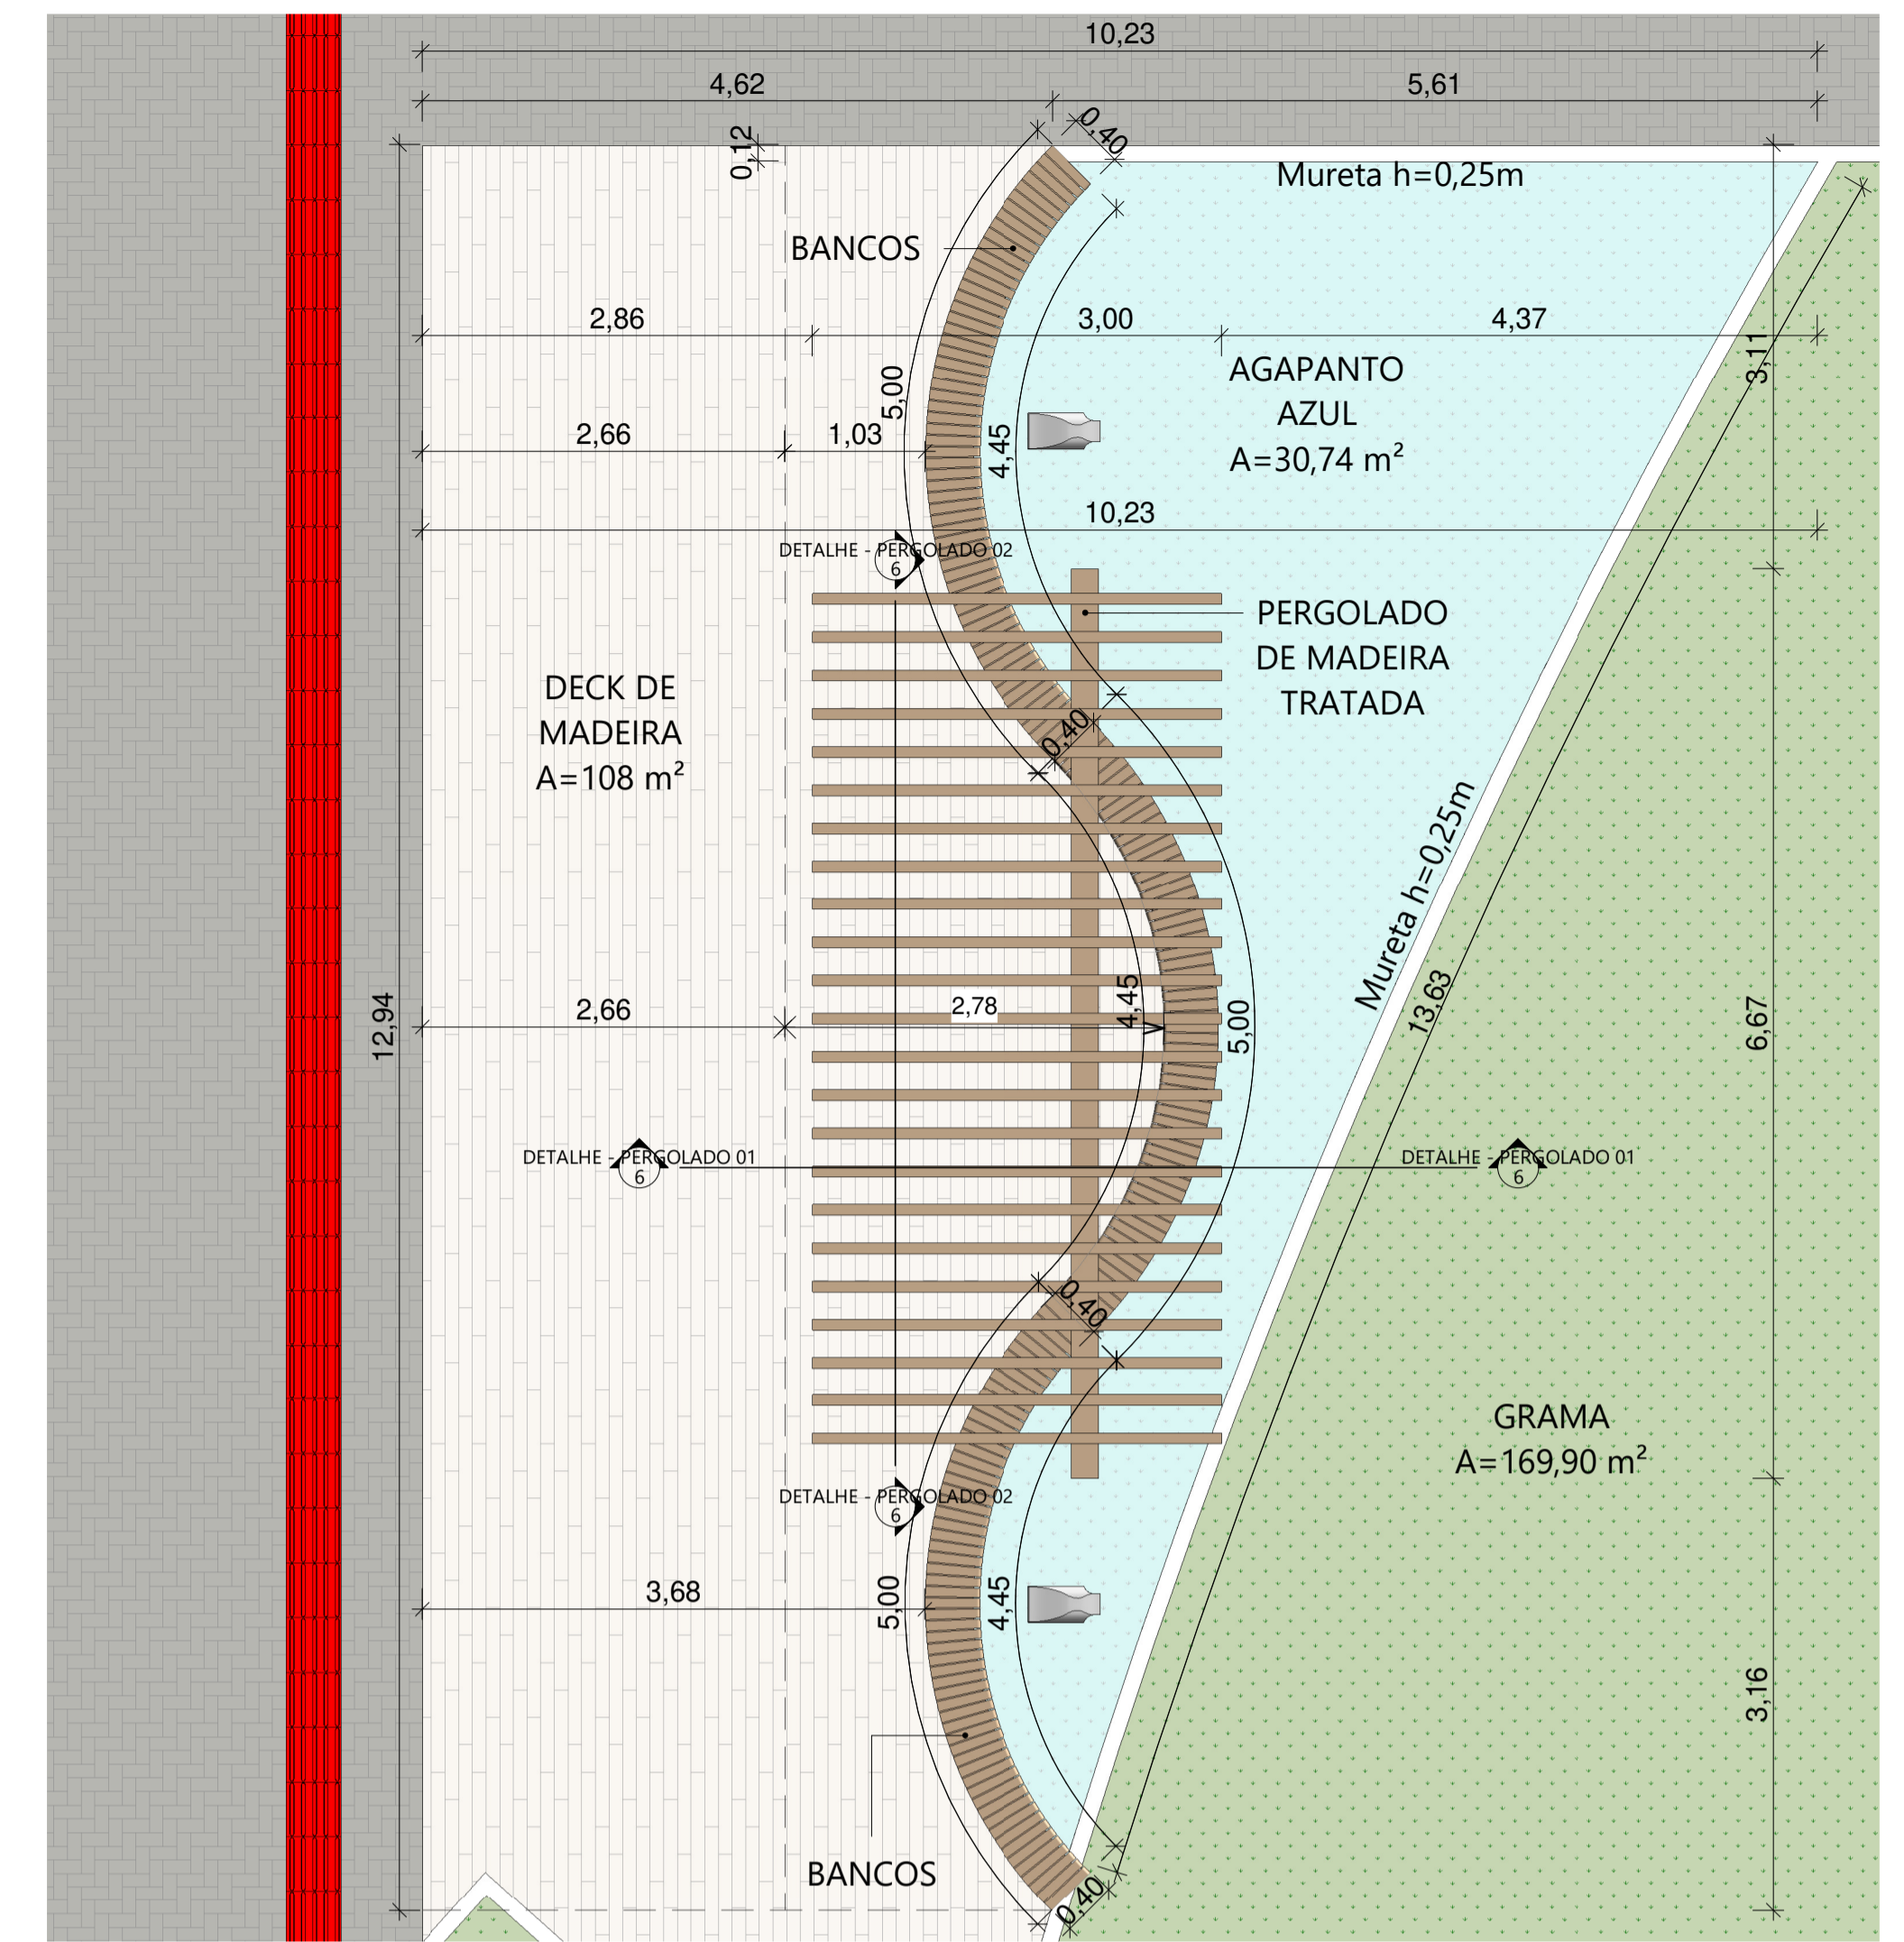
10,23
4,62
5,61
0,40
0,12
Mureta h=0,25m
BANCOS
2,86
3,00
4,37
3,11
AGAPANTO AZUL
A=30,74 m²
5,00
4,45
2,66
1,03
10,23
DETALHE - PERGOLADO 02
6
PERGOLADO DE MADEIRA TRATADA
DECK DE MADEIRA
A=108 m²
0,40
Mureta h=0,25m
13,63
12,94
2,66
2,78
4,45
5,00
6,67
DETALHE - PERGOLADO 01
6
DETALHE - PERGOLADO 01
6
0,40
GRAMA
A=169,90 m²
DETALHE - PERGOLADO 02
6
3,68
5,00
4,45
3,16
BANCOS
0,40